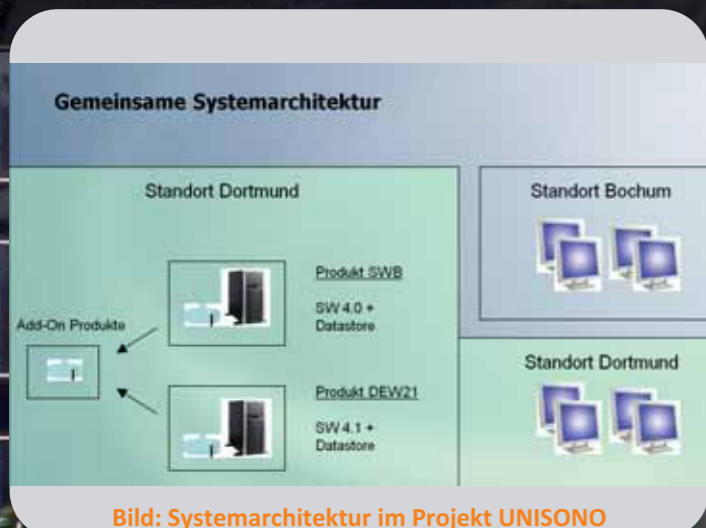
Gemeinsame Systemarchitektur

Standort Dortmund

Add-On Produkte

Produkt SWB

SW 4.0 + Datastore

Produkt DEW21

SW 4.1 + Datastore

Standort Bochum

Standort Dortmund

Bild: Systemarchitektur im Projekt UNISONO